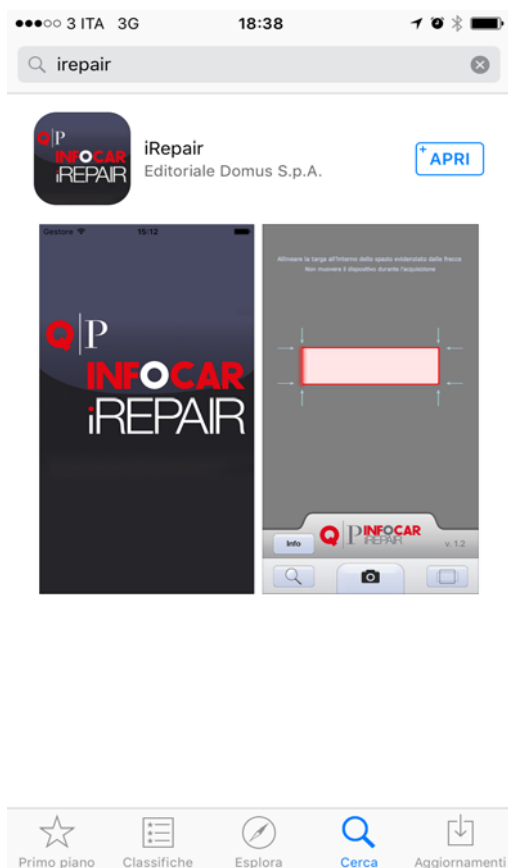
●●●○○ 3 ITA 3G 18:38

irepair

Q|P INFOCAR iREPAIR

iRepair
Editoriale Domus S.p.A.

APRI

Gestore 15:12

Q|P INFOCAR iREPAIR

Allineare la targa all'interno dello spazio evidenziato dalle frecce
Non muovere il dispositivo durante l'acquisizione

Info

Q|P INFOCAR iREPAIR

v. 1.2

Primo piano
Classifiche
Esplora
Cerca
Aggiornamenti